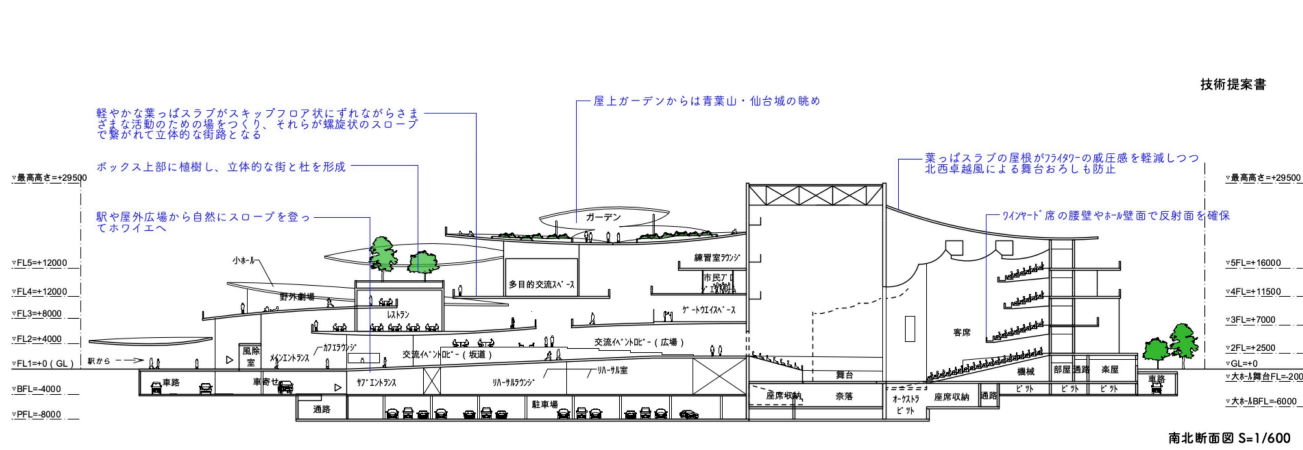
技術提案書

軽やかな葉っぱスラブがスキップフロア状にずれながらさまざまな活動のための場をつくり、それらが螺旋状のスロープで繋がれて立体的な街路となる

屋上ガーデンからは青葉山・仙台城の眺め

ボックス上部に植樹し、立体的な街と杜を形成

駅や屋外広場から自然にスロープを登ってホワイエへ

葉っぱスラブの屋根がフライタワーの威圧感を軽減しつつ北西卓越風による舞台おろしも防止

ワインヤード席の腰壁やホール壁面で反射面を確保

▽最高高さ=+29500
▽FL5=+12000
▽FL4=+12000
▽FL3=+8000
▽FL2=+4000
▽FL1=+0（GL）
▽BFL=-4000
▽PFL=-8000

▽最高高さ=+29500
▽5FL=+16000
▽4FL=+11500
▽3FL=+7000
▽2FL=+2500
▽GL=+0
▽大ホール舞台FL=-200
▽大ホールBFL=-6000

ガーデン
小ホール
野外劇場
多目的交流スペース
練習室ラウンジ
市民アート
ゲートウエイスペース
レストラン
風除室
メインエントランス
カフェラウンジ
交流イベントロビー（坂道）
交流イベントロビー（広場）
駅から
車路
車寄せ
サブエントランス
リハーサルラウンジ
リハーサル室
駐車場
通路
座席収納
奈落
舞台
オーケストラピット
座席収納
通路
客席
機械
部屋
通路
楽屋
ピット
ピット
ピット
車路

南北断面図 S=1/600